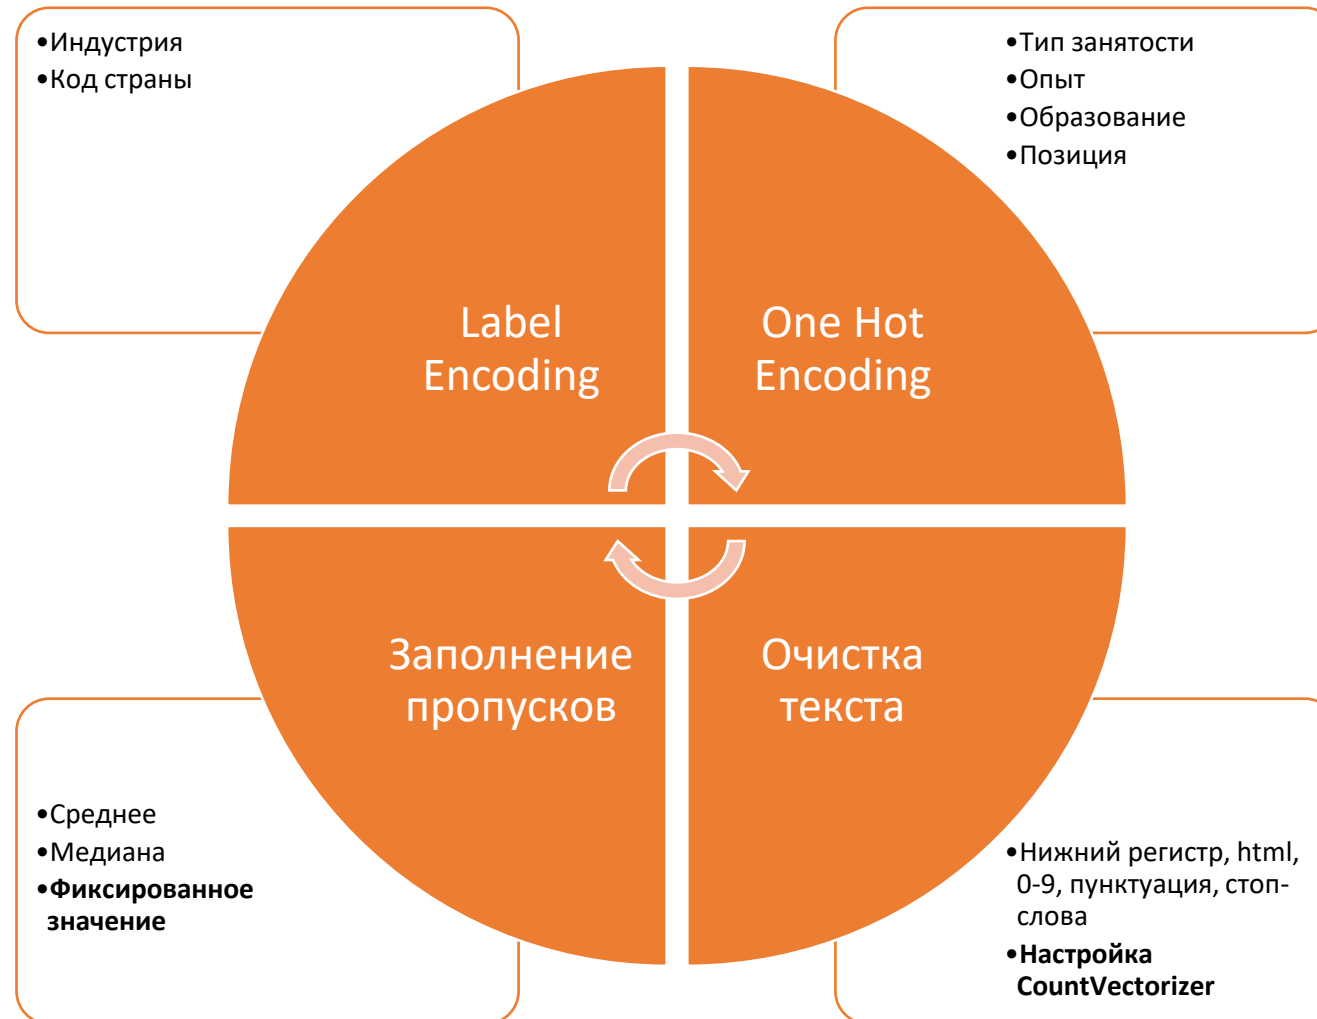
•Индустрия
•Код страны

•Тип занятости
•Опыт
•Образование
•Позиция

Label Encoding

One Hot Encoding

Заполнение пропусков

Очистка текста

•Среднее
•Медиана
•**Фиксированное значение**

•Нижний регистр, html, 0-9, пунктуация, стоп-слова
•**Настройка CountVectorizer**